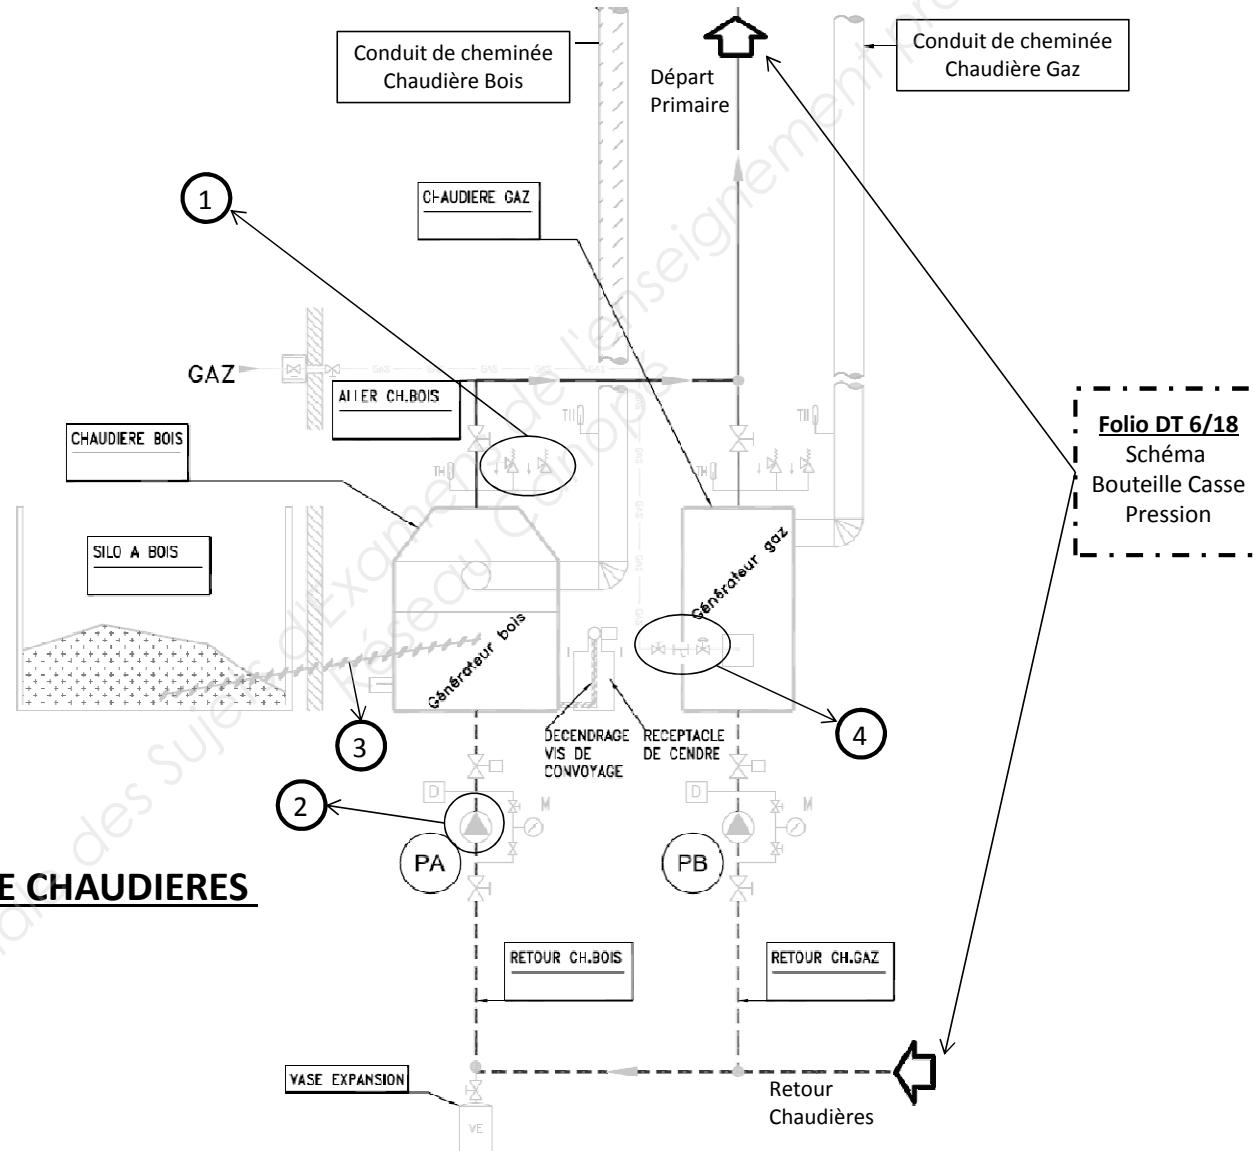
Conduit de cheminée Chaudière Bois

Départ Primaire

Conduit de cheminée Chaudière Gaz

1

CHAUDIERE GAZ

GAZ

ALLER CH.BOIS

CHAUDIERE BOIS

Folio DT 6/18
Schéma Bouteille Casse Pression

SILO A BOIS

Générateur bois

Générateur gaz

3

DECENDRAGE VIS DE CONVOYAGE

RECEPTACLE DE CENDRE

4

2

D

M

PA

D

M

PB

E CHAUDIERES

RETOUR CH.BOIS

RETOUR CH.GAZ

VASE EXPANSION

VE

Retour Chaudières